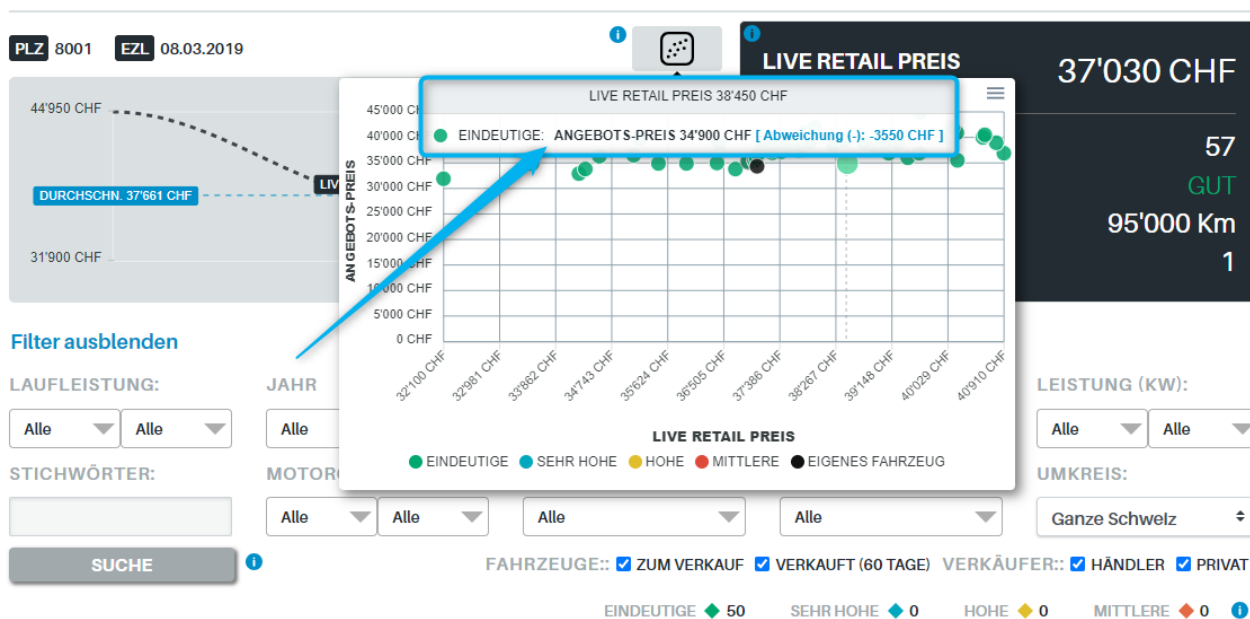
PLZ 8001 EZL 08.03.2019

LIVE RETAIL PREIS 37'030 CHF

57
GUT
95'000 Km
1

44'950 CHF
DURCHSCHN. 37'661 CHF
31'900 CHF
LIV

LIVE RETAIL PREIS 38'450 CHF
EINDEUTIGE: ANGEBOTS-PREIS 34'900 CHF [ Abweichung (-): -3550 CHF ]

ANGEBOTS-PREIS
45'000 CHF
40'000 CHF
35'000 CHF
30'000 CHF
25'000 CHF
20'000 CHF
15'000 CHF
10'000 CHF
5'000 CHF
0 CHF

32'100 CHF
32'981 CHF
33'862 CHF
34'743 CHF
35'624 CHF
36'505 CHF
37'386 CHF
38'267 CHF
39'148 CHF
40'029 CHF
40'910 CHF

LIVE RETAIL PREIS

EINDEUTIGE SEHR HOHE HOHE MITTLERE EIGENES FAHRZEUG

Filter ausblenden

LAUFLEISTUNG: JAHR LEISTUNG (KW):
Alle Alle Alle Alle Alle

STICHWÖRTER: MOTORG UMKREIS:
Alle Alle Alle Alle Ganze Schweiz

SUCHE

FAHRZEUGE:: ZUM VERKAUF VERKAUFT (60 TAGE) VERKÄUFER:: HÄNDLER PRIVAT

EINDEUTIGE 50 SEHR HOHE 0 HOHE 0 MITTLERE 0